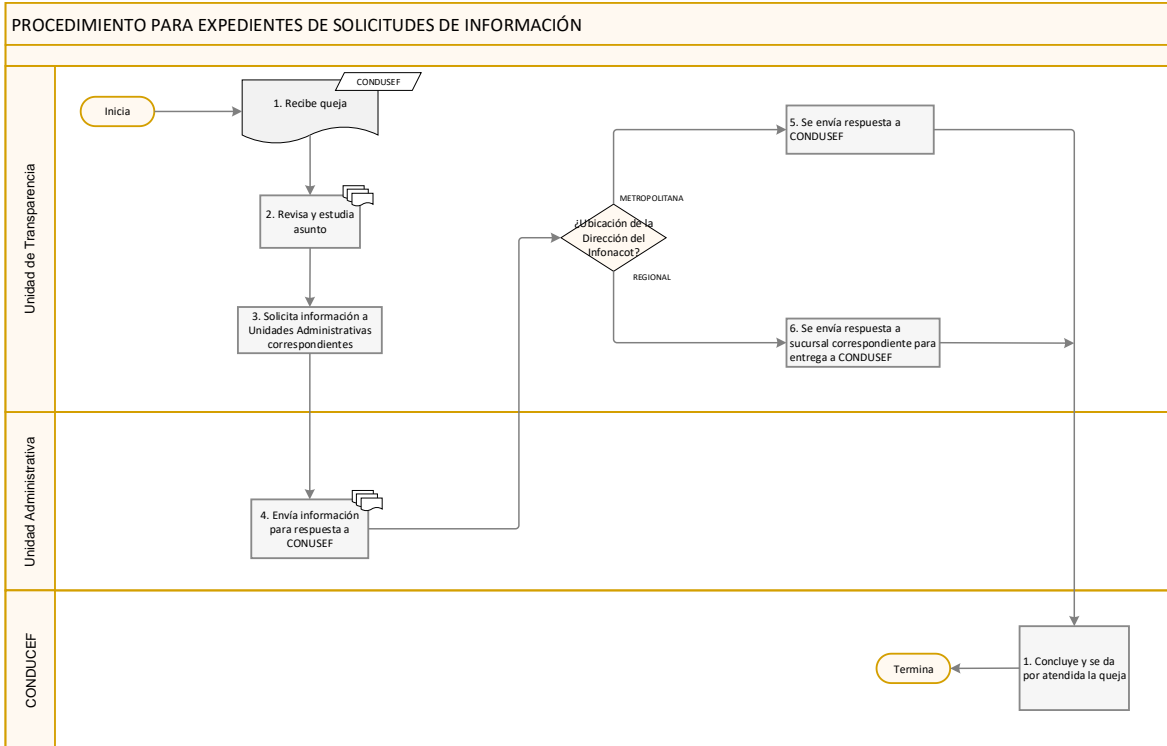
PROCEDIMIENTO PARA EXPEDIENTES DE SOLICITUDES DE INFORMACIÓN

Unidad de Transparencia

Inicia

CONDUSEF

1. Recibe queja

2. Revisa y estudia asunto

3. Solicita información a Unidades Administrativas correspondientes

¿Ubicación de la Dirección del Infonacot?

METROPOLITANA

REGIONAL

5. Se envía respuesta a CONDUSEF

6. Se envía respuesta a sucursal correspondiente para entrega a CONDUSEF

Unidad Administrativa

4. Envía información para respuesta a CONUSEF

CONDUCEF

Termina

1. Concluye y se da por atendida la queja